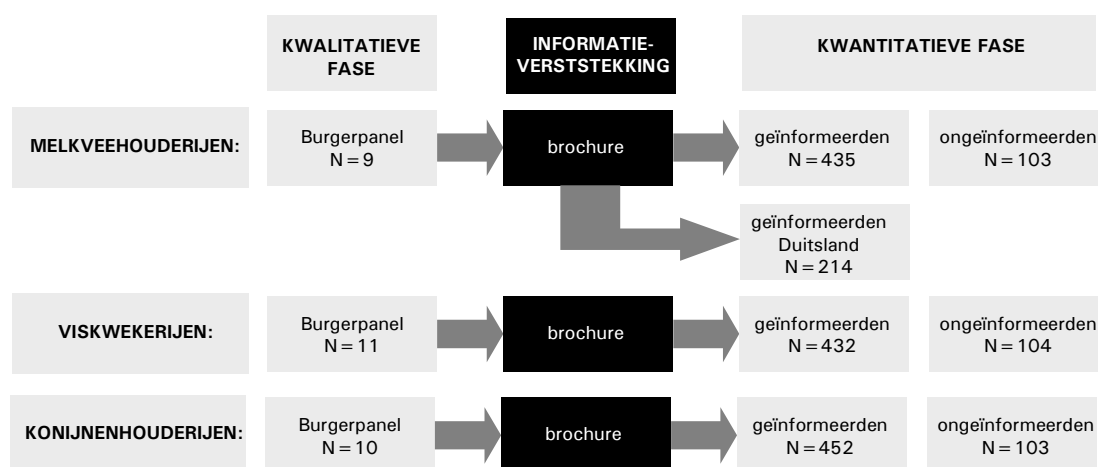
KWALITATIEVE FASE

INFORMATIE-VERSTSTEKKING

KWANTITATIEVE FASE

MELKVEEHOUDERIJEN:

Burgerpanel
N = 9

brochure

geïnformeerden
N = 435

ongeïnformeerden
N = 103

geïnformeerden
Duitsland
N = 214

VISKWEKERIJEN:

Burgerpanel
N = 11

brochure

geïnformeerden
N = 432

ongeïnformeerden
N = 104

KONIJNENHOUDERIJEN:

Burgerpanel
N = 10

brochure

geïnformeerden
N = 452

ongeïnformeerden
N = 103